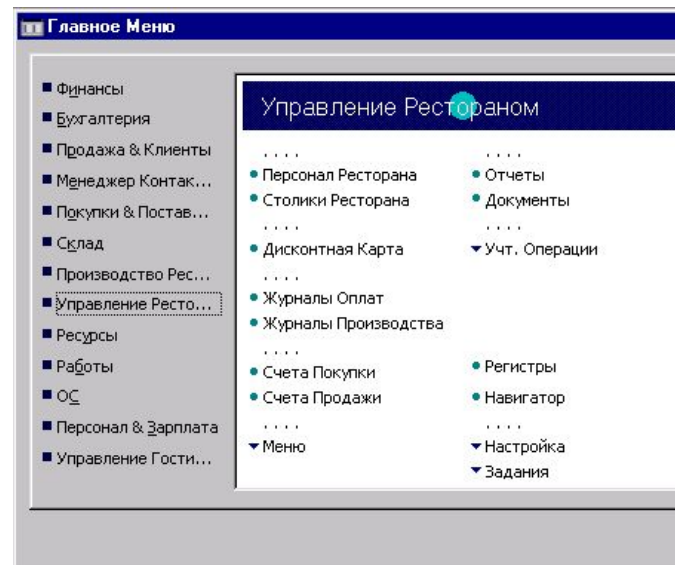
Главное Меню

Финансы
Бухгалтерия
Продажа & Клиенты
Менеджер Контак...
Покупки & Постав...
Склад
Производство Рес...
Управление Ресто...
Ресурсы
Работы
ОС
Персонал & Зарплата
Управление Гости...

Управление Рестораном

....
Персонал Ресторана
Столики Ресторана
....
Дисконтная Карта
....
Журналы Оплат
Журналы Производства
....
Счета Покупки
Счета Продажи
....
Меню

....
Отчеты
Документы
....
Учт. Операции

Регистры
Навигатор
....
Настройка
Задания